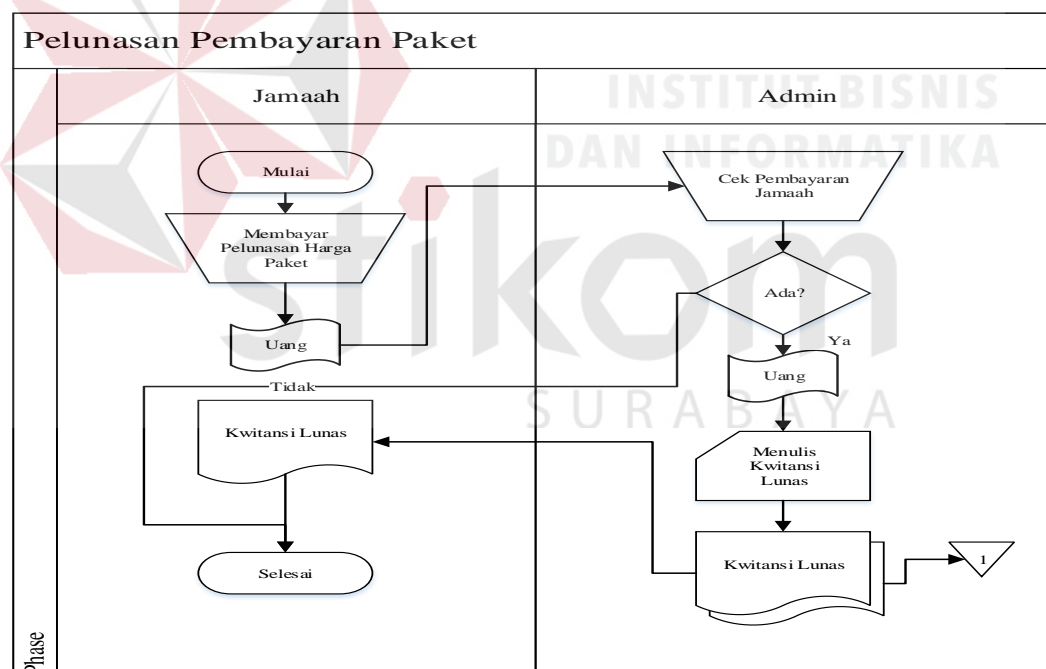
Pelunasan Pembayaran Paket

Jamaah

Admin

INSTITUT BISNIS DAN INFORMATIKA

stikom

SURABAYA

Mulai

Membayar Pelunasan Harga Paket

Uang

Cek Pembayaran Jamaah

Ada?

Ya

Tidak

Uang

Kwitansi Lunas

Menulis Kwitansi Lunas

Kwitansi Lunas

1

Selesai

Phase